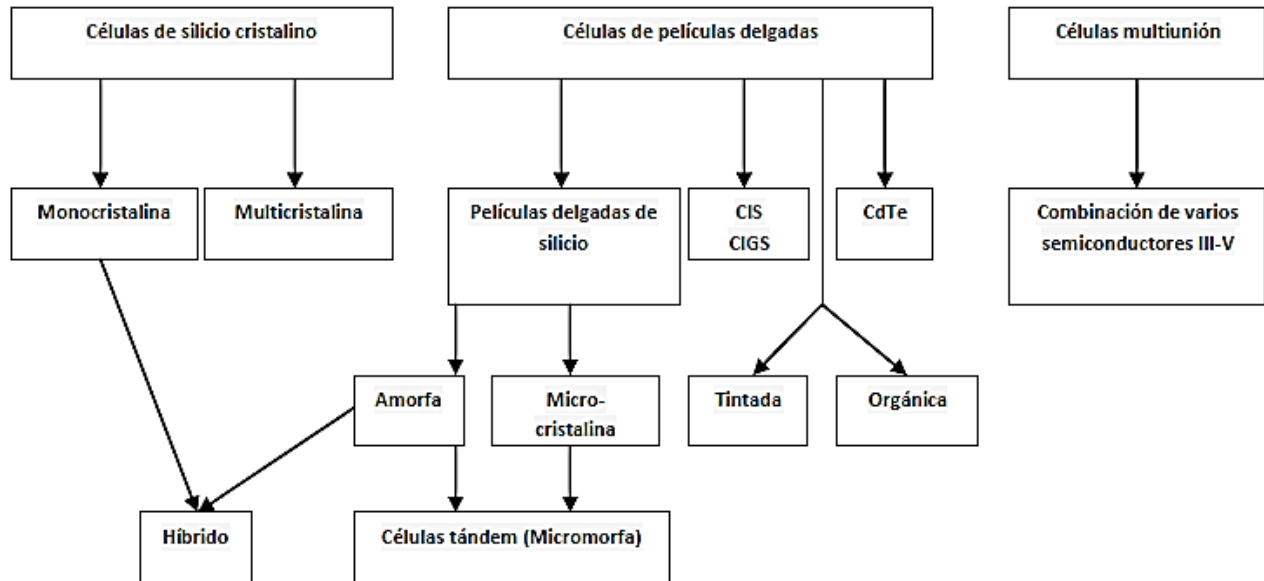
Células de silicio cristalino

Células de películas delgadas

Células multiunión

Monocristalina

Multicristalina

Películas delgadas de silicio

CIS
CIGS

CdTe

Combinación de varios semiconductores III-V

Amorfa

Microcristalina

Tintada

Orgánica

Híbrido

Células tándem (Micromorfa)